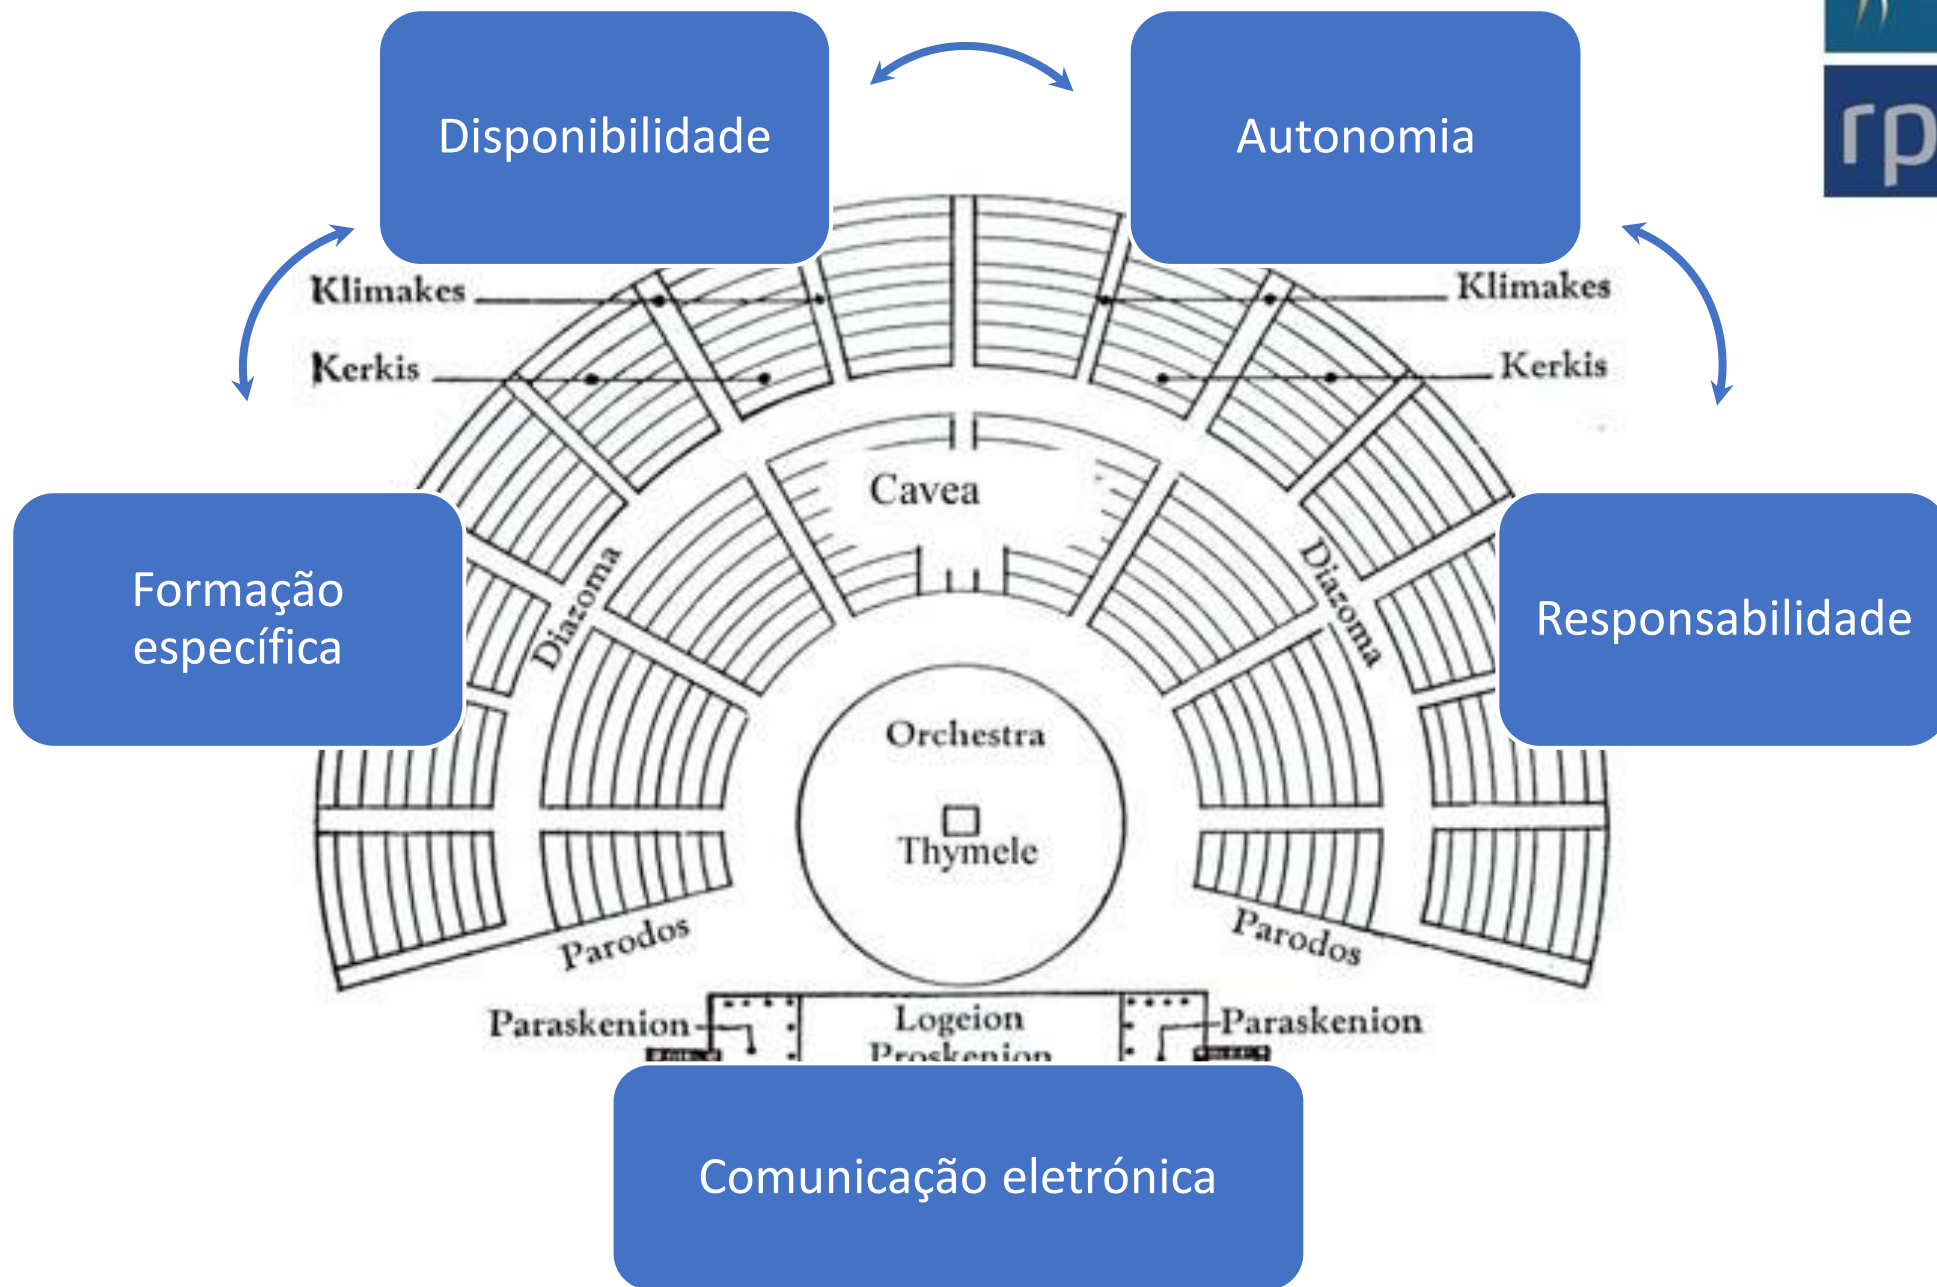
Disponibilidade

Autonomia

rp

Klimakes

Klimakes

Kerkis

Kerkis

Cavea

Formação específica

Diazoma

Diazoma

Responsabilidade

Orchestra

Thymele

Parodos

Parodos

Paraskenion

Logeion

Proskenion

Paraskenion

Comunicação eletrónica